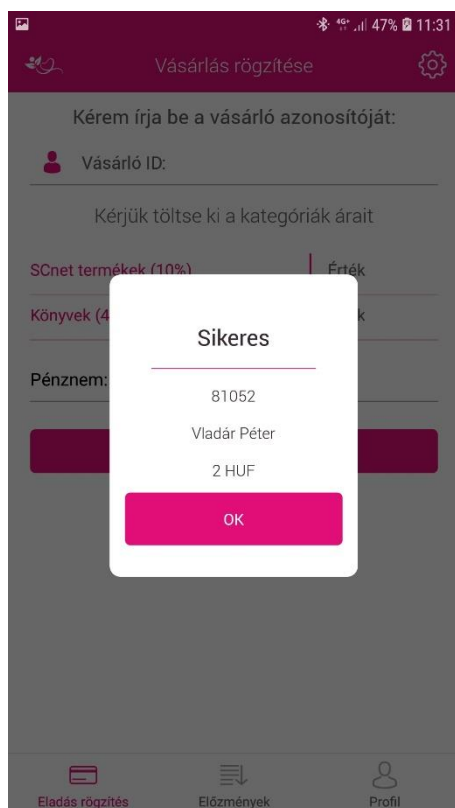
47% 11:31

Vásárlás rögzítése

Kérem írja be a vásárló azonosítóját:

Vásárló ID:

Kérjük töltse ki a kategóriák árait

SCnet termékek (10%)

Érték

Könyvek (4

k

Pénznem:

Sikeres

81052

Vladár Péter

2 HUF

OK

Eladás rögzítés

Előzmények

Profil